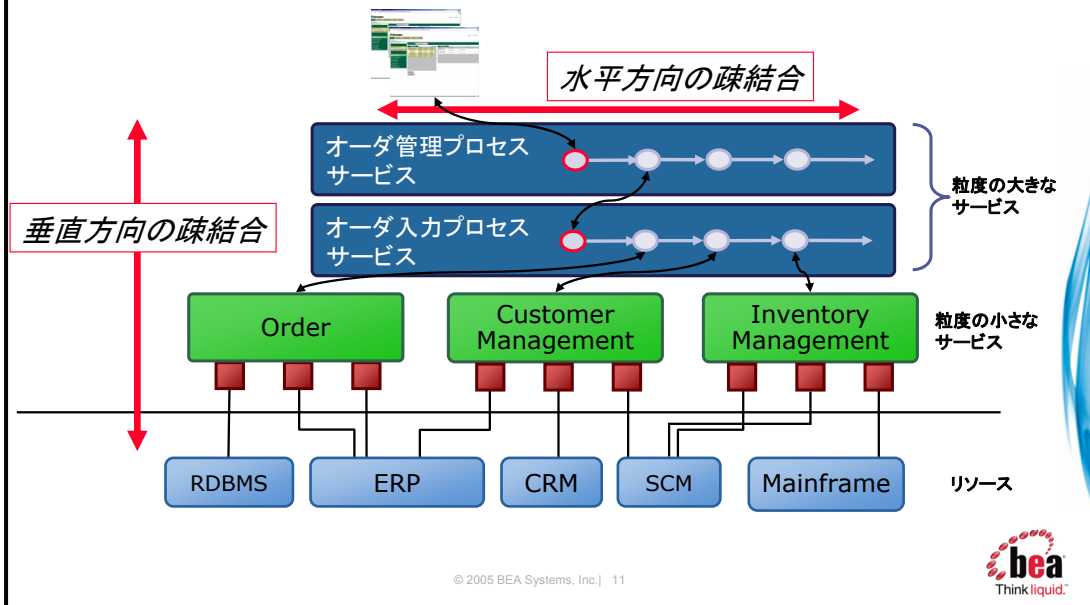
水平方向の疎結合

オーダ管理プロセス
サービス

垂直方向の疎結合

オーダ入力プロセス
サービス

粒度の大きな
サービス

Order

Customer
Management

Inventory
Management

粒度の小さな
サービス

RDBMS

ERP

CRM

SCM

Mainframe

リソース

© 2005 BEA Systems, Inc.| 11

bea
Think liquid.